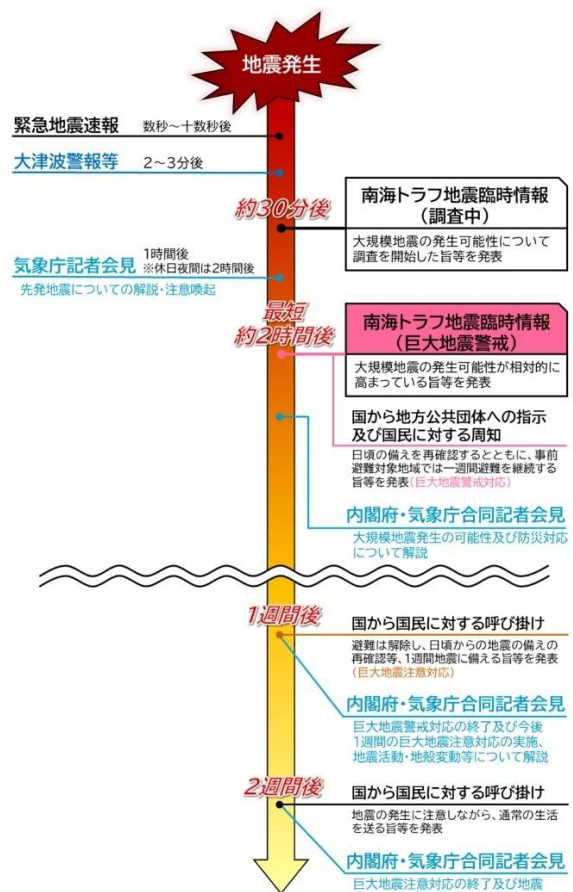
地震発生

緊急地震速報 数秒～十数秒後

大津波警報等 2～3分後

約30分後

南海トラフ地震臨時情報（調査中）

大規模地震の発生可能性について調査を開始した旨等を発表

気象庁記者会見 1時間後 ※休日夜間は2時間後

先発地震についての解説・注意喚起

最短 約2時間後

南海トラフ地震臨時情報（巨大地震警戒）

大規模地震の発生可能性が相対的に高まっている旨等を発表

国から地方公共団体への指示及び国民に対する周知

日頃の備えを再確認するとともに、事前避難対象地域では一週間避難を継続する旨等を発表（巨大地震警戒対応）

内閣府・気象庁合同記者会見

大規模地震発生の可能性及び防災対応について解説

1週間後

国から国民に対する呼び掛け

避難は解除し、日頃からの地震の備えの再確認等、1週間地震に備える旨等を発表（巨大地震注意対応）

内閣府・気象庁合同記者会見

巨大地震警戒対応の終了及び今後1週間の巨大地震注意対応の実施、地震活動・地殻変動等について解説

2週間後

国から国民に対する呼び掛け

地震の発生に注意しながら、通常の生活を送る旨等を発表

内閣府・気象庁合同記者会見

巨大地震注意対応の終了及び地震